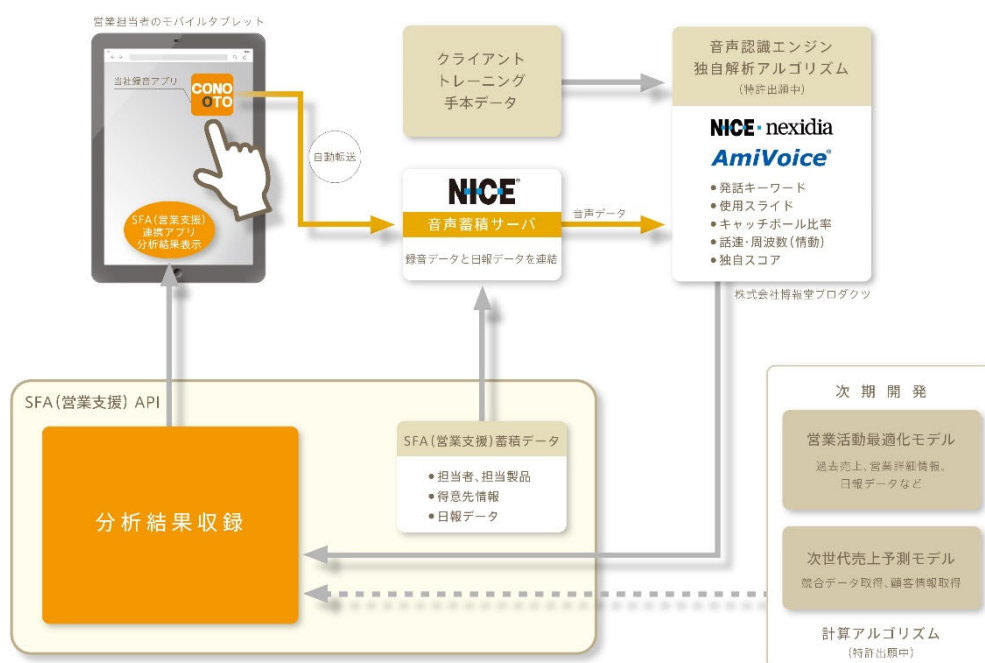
営業担当者のモバイルタブレット

当社録音アプリ

CONO OTO

SFA（営業支援）連携アプリ分析結果表示

自動転送

クライアントトレーニング手本データ

NICE

音声蓄積サーバ

録音データと日報データを連結

音声データ

音声認識エンジン独自解析アルゴリズム
（特許出願中）

NICE・nexidia

AmiVoice

●発話キーワード
●使用スライド
●キャッチボール比率
●話速・周波数（情動）
●独自スコア

株式会社博報堂プロダクツ

SFA（営業支援）API

分析結果収録

SFA（営業支援）蓄積データ

●担当者、担当製品
●得意先情報
●日報データ

次期開発

営業活動最適化モデル
過去売上、営業詳細情報、日報データなど

次世代売上予測モデル
競合データ取得、顧客情報取得

計算アルゴリズム
（特許出願中）